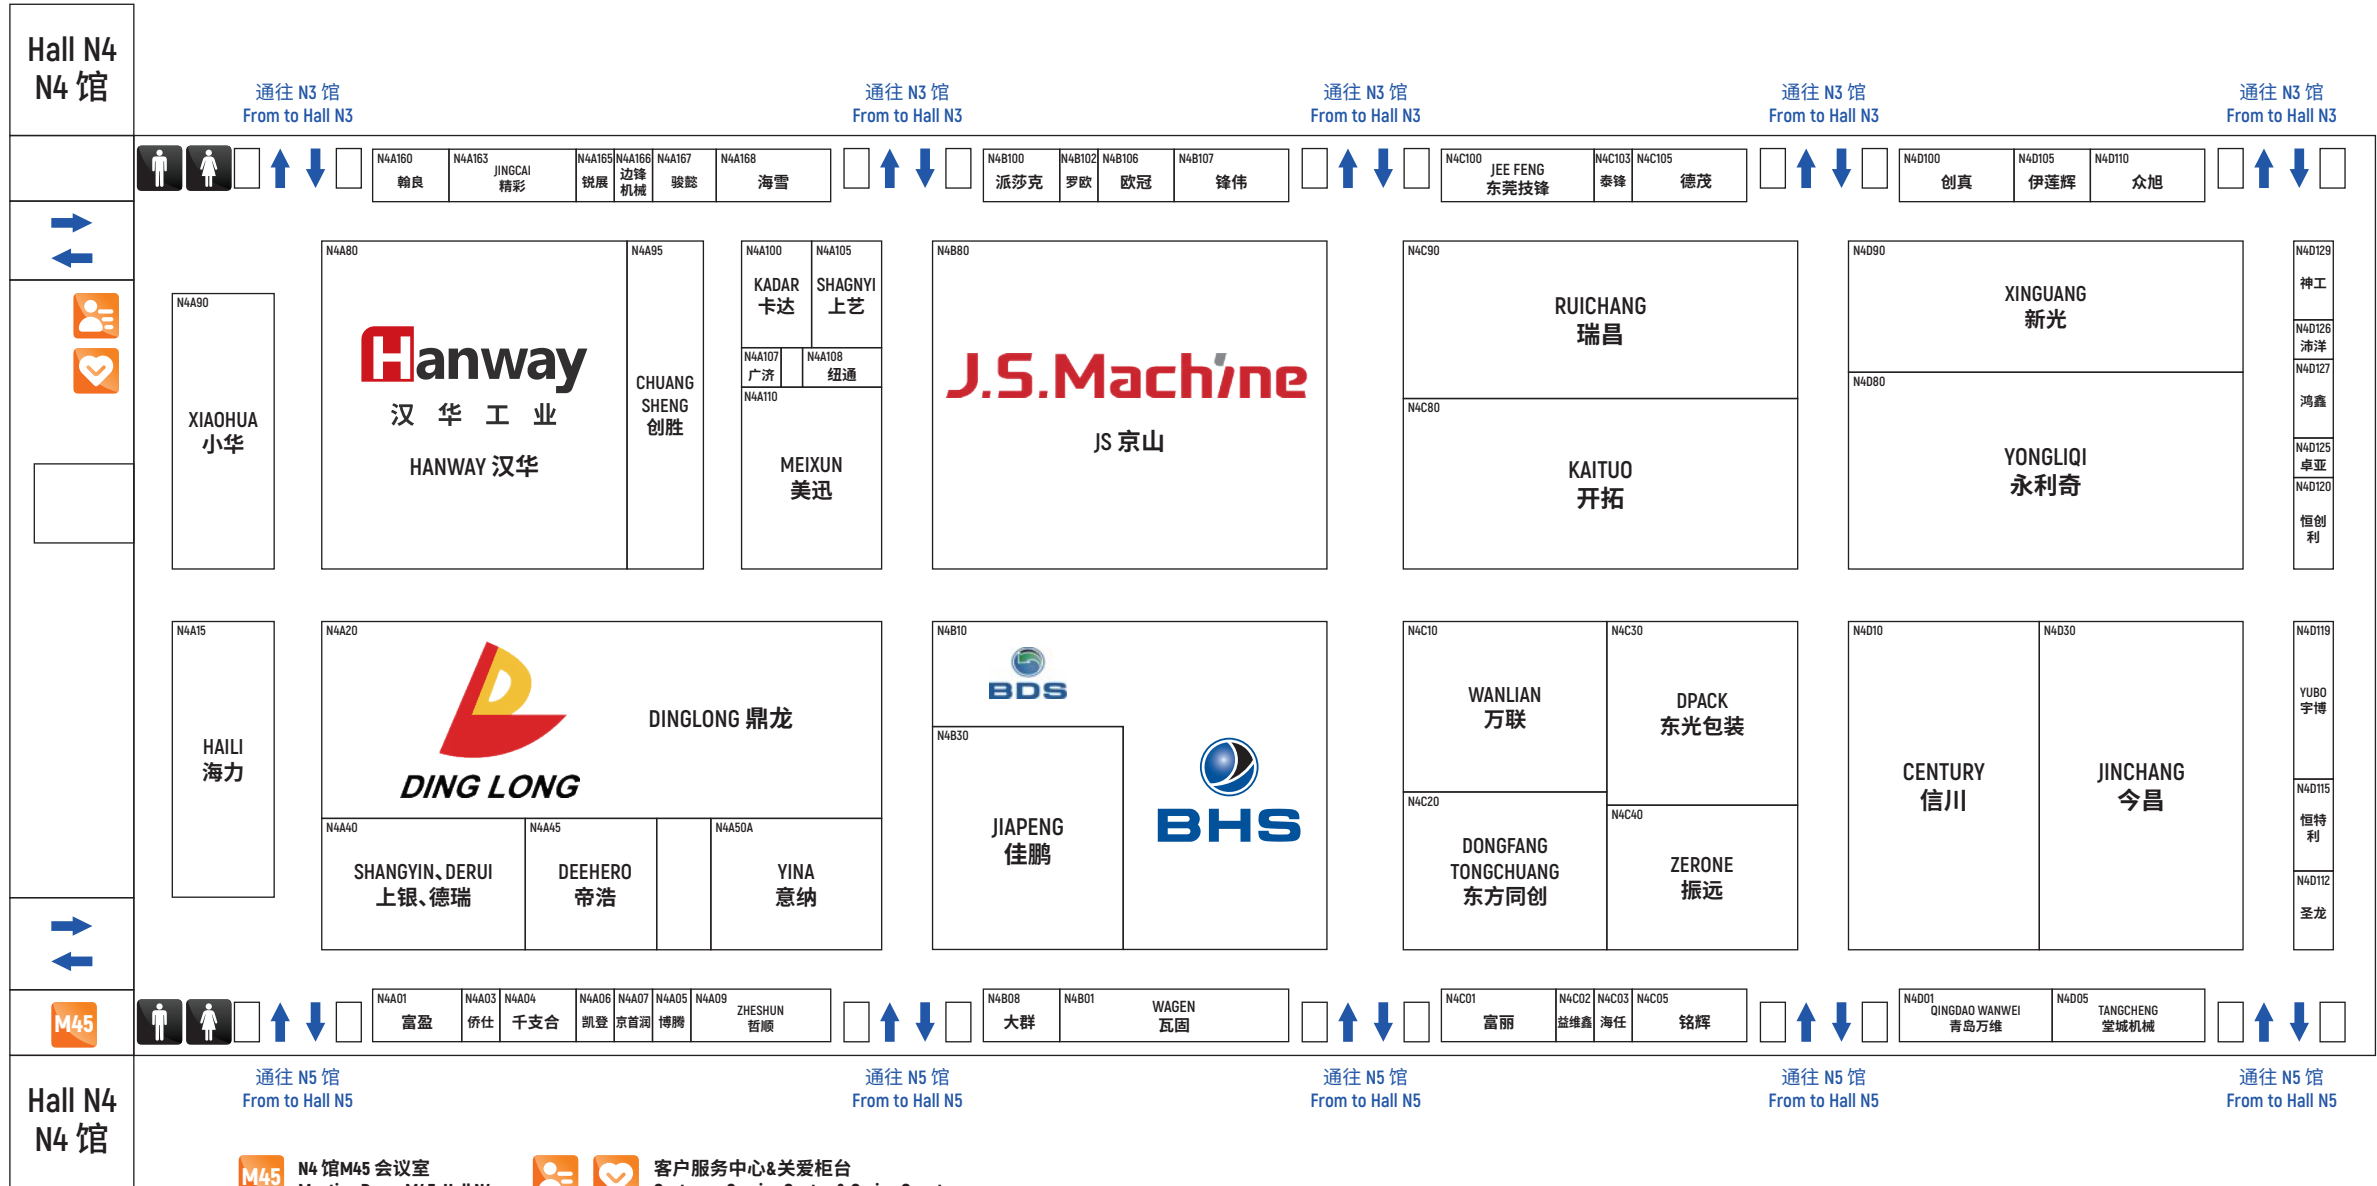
Hall N4
N4 馆

通往 N3 馆
From to Hall N3

通往 N3 馆
From to Hall N3

通往 N3 馆
From to Hall N3

通往 N3 馆
From to Hall N3

通往 N3 馆
From to Hall N3

N4A160 翰良
N4A163 JINGCAI 精彩
N4A165 锐展
N4A166 边锋机械
N4A167 骏懿
N4A168 海雪

N4B100 派莎克
N4B102 罗欧
N4B106 欧冠
N4B107 锋伟

N4C100 JEE FENG 东莞技锋
N4C103 泰锋
N4C105 德茂

N4D100 创真
N4D105 伊莲辉
N4D110 众旭

N4A90 XIAOHUA 小华

N4A80 Hanway 汉 华 工 业 HANWAY 汉华

N4A95 CHUANG SHENG 创胜

N4A100 KADAR 卡达
N4A105 SHAGNYI 上艺
N4A107 广济
N4A108 纽通
N4A110 MEIXUN 美迅

N4B80 J.S.Machine JS 京山

N4C90 RUICHANG 瑞昌
N4C80 KAITUO 开拓

N4D90 XINGUANG 新光
N4D80 YONGLIQI 永利奇

N4D129 神工
N4D126 沛洋
N4D127 鸿鑫
N4D125 卓亚
N4D120 恒创利

N4A15 HAILI 海力

N4A20 DING LONG DINGLONG 鼎龙

N4A40 SHANGYIN、DERUI 上银、德瑞
N4A45 DEEHERO 帝浩
N4A50A YINA 意纳

N4B10 BDS
N4B30 JIAPENG 佳鹏
BHS

N4C10 WANLIAN 万联
N4C30 DPACK 东光包装
N4C20 DONGFANG TONGCHUANG 东方同创
N4C40 ZERONE 振远

N4D10 CENTURY 信川
N4D30 JINCHANG 今昌

N4D119 YUBO 宇博
N4D115 恒特利
N4D112 圣龙

M45

N4A01 富盈
N4A03 侨仕
N4A04 千支合
N4A06 凯登
N4A07 京首润
N4A05 博腾
N4A09 ZHESHUN 哲顺

N4B08 大群
N4B01 WAGEN 瓦固

N4C01 富丽
N4C02 益维鑫
N4C03 海任
N4C05 铭辉

N4D01 QINGDAO WANWEI 青岛万维
N4D05 TANGCHENG 堂城机械

Hall N4
N4 馆

通往 N5 馆
From to Hall N5

通往 N5 馆
From to Hall N5

通往 N5 馆
From to Hall N5

通往 N5 馆
From to Hall N5

通往 N5 馆
From to Hall N5

M45 N4 馆M45 会议室
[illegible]

客户服务中心&关爱柜台
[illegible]